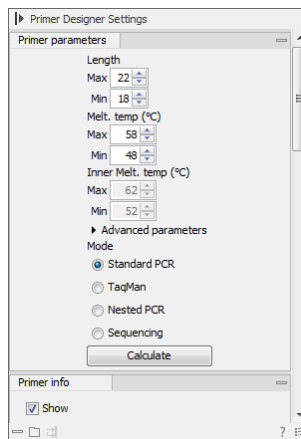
Primer Designer Settings

Primer parameters

Length

Max 22

Min 18

Melt. temp (°C)

Max 58

Min 48

Inner Melt. temp (°C)

Max 62

Min 52

Advanced parameters

Mode

Standard PCR

TaqMan

Nested PCR

Sequencing

Calculate

Primer info

Show

?